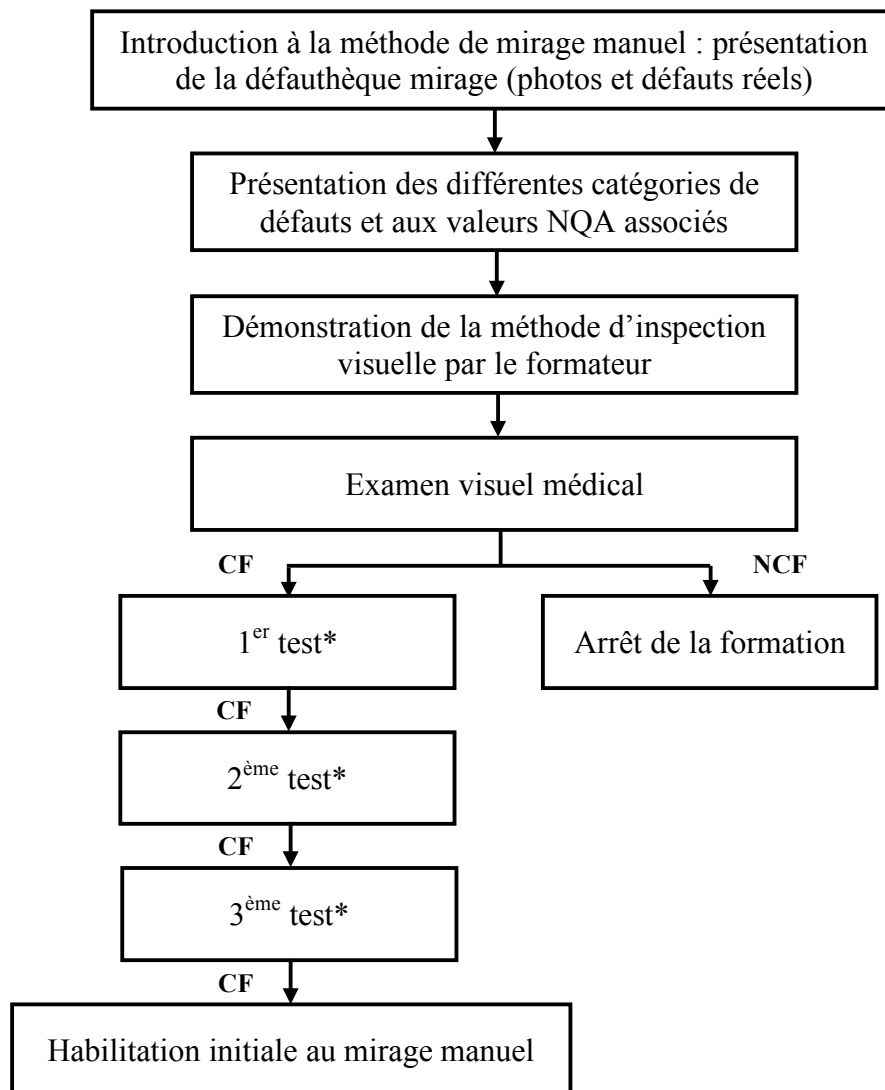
Introduction à la méthode de mirage manuel : présentation de la défauthèque mirage (photos et défauts réels)

Présentation des différentes catégories de défauts et aux valeurs NQA associés

Démonstration de la méthode d'inspection visuelle par le formateur

Examen visuel médical

CF

NCF

1$^{er}$ test*

Arrêt de la formation

CF

2$^{ème}$ test*

CF

3$^{ème}$ test*

CF

Habilitation initiale au mirage manuel